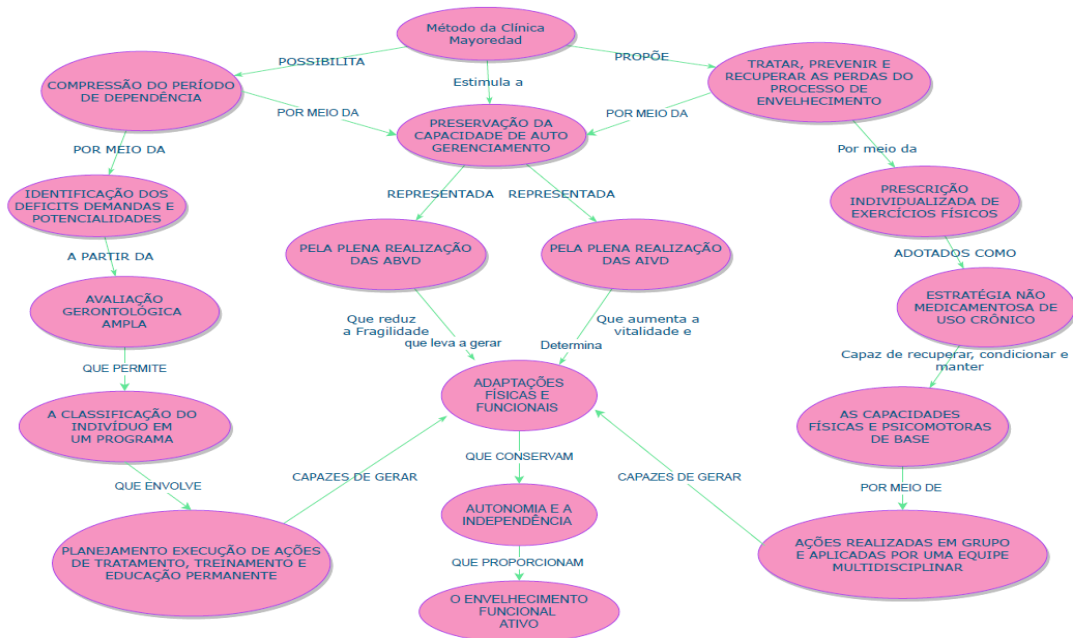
Método da Clínica Mayoredad

POSSIBILITA

Estimula a

PROPÕE

COMPRESSÃO DO PERÍODO DE DEPENDÊNCIA

TRATAR, PREVENIR E RECUPERAR AS PERDAS DO PROCESSO DE ENVELHECIMENTO

POR MEIO DA

POR MEIO DA

PRESERVAÇÃO DA CAPACIDADE DE AUTO GERENCIAMENTO

POR MEIO DA

Por meio da

IDENTIFICAÇÃO DOS DEFICITS DEMANDAS E POTENCIALIDADES

REPRESENTADA

REPRESENTADA

PRESCRIÇÃO INDIVIDUALIZADA DE EXERCÍCIOS FÍSICOS

PELA PLENA REALIZAÇÃO DAS ABVD

PELA PLENA REALIZAÇÃO DAS AIVD

A PARTIR DA

ADOTADOS COMO

AVALIAÇÃO GERONTOLÓGICA AMPLA

ESTRATÉGIA NÃO MEDICAMENTOSA DE USO CRÔNICO

Que reduz a Fragilidade que leva a gerar

Que aumenta a vitalidade e Determina

QUE PERMITE

Capaz de recuperar, condicionar e manter

ADAPTAÇÕES FÍSICAS E FUNCIONAIS

A CLASSIFICAÇÃO DO INDIVÍDUO EM UM PROGRAMA

AS CAPACIDADES FÍSICAS E PSICOMOTORAS DE BASE

QUE CONSERVAM

CAPAZES DE GERAR

CAPAZES DE GERAR

QUE ENVOLVE

POR MEIO DE

AUTONOMIA E A INDEPENDÊNCIA

PLANEJAMENTO EXECUÇÃO DE AÇÕES DE TRATAMENTO, TREINAMENTO E EDUCAÇÃO PERMANENTE

AÇÕES REALIZADAS EM GRUPO E APLICADAS POR UMA EQUIPE MULTIDISCIPLINAR

QUE PROPORCIONAM

O ENVELHECIMENTO FUNCIONAL ATIVO